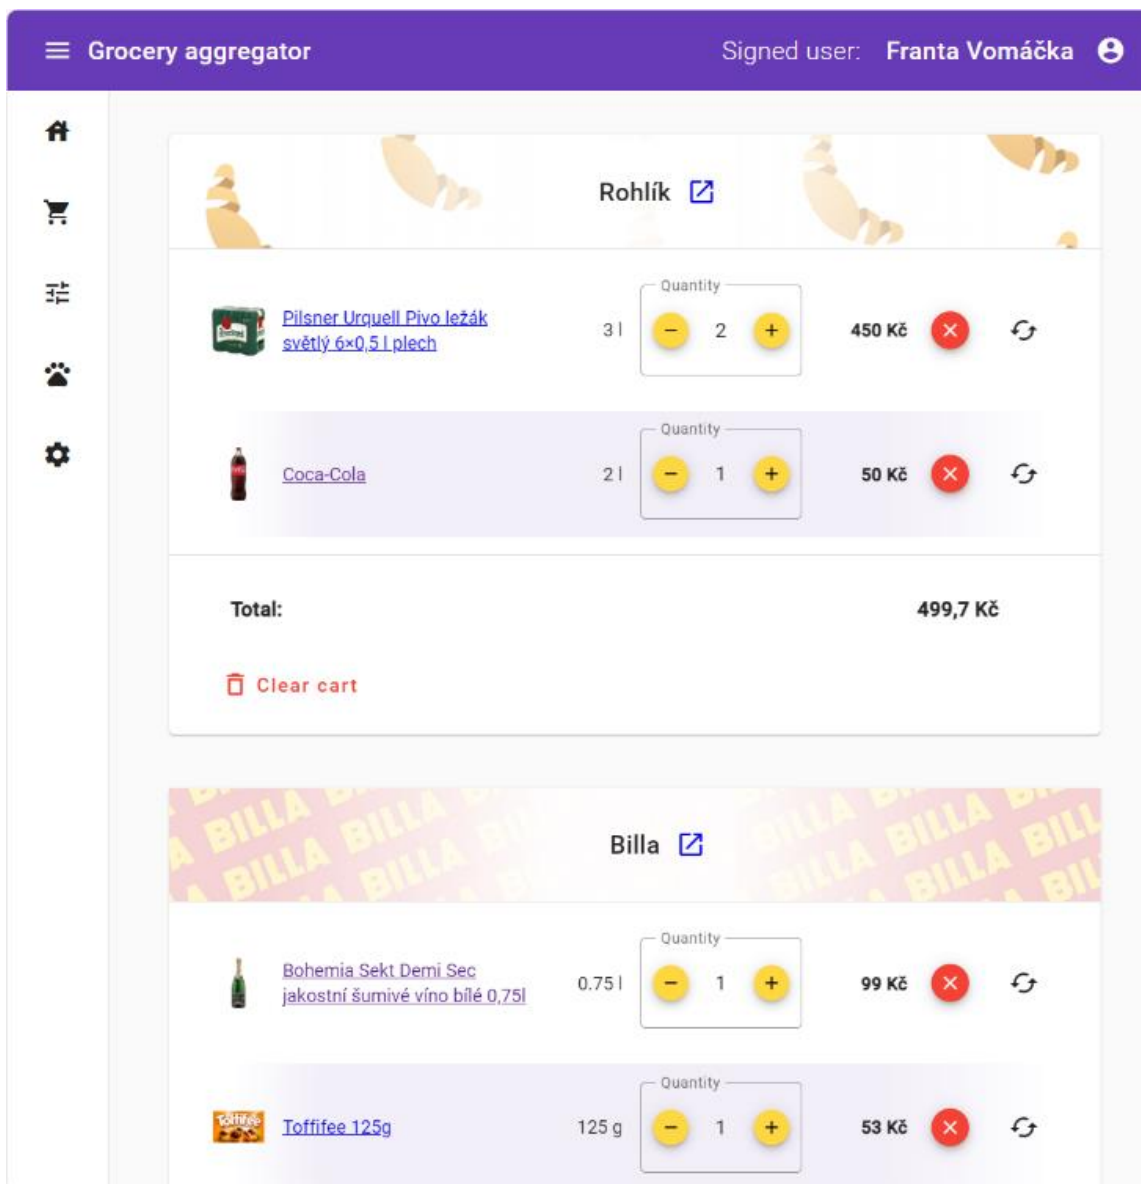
Grocery aggregator

Signed user: Franta Vomáčka

Rohlík

Pilsner Urquell Pivo ležák světlý 6×0,5 l plech
3 l
Quantity
$-$ 2 $+$
450 Kč

Coca-Cola
2 l
Quantity
$-$ 1 $+$
50 Kč

Total:
499,7 Kč

Clear cart

Billa

Bohemia Sekt Demi Sec jakostní šumivé víno bílé 0,75l
0.75 l
Quantity
$-$ 1 $+$
99 Kč

Toffifee 125g
125 g
Quantity
$-$ 1 $+$
53 Kč